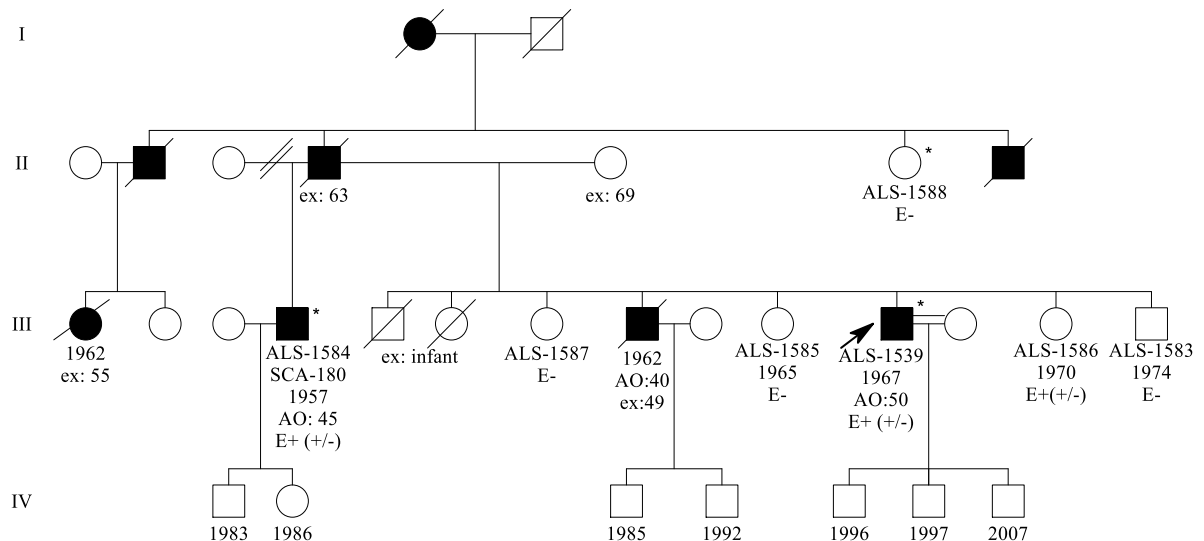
I

II

ex: 63

ex: 69

*
ALS-1588
E-

III

1962
ex: 55

*
ALS-1584
SCA-180
1957
AO: 45
E+ (+/-)

ex: infant

ALS-1587
E-

1962
AO:40
ex:49

ALS-1585
1965
E-

*
ALS-1539
1967
AO:50
E+ (+/-)

ALS-1586
1970
E+(+/-)

ALS-1583
1974
E-

IV

1983

1986

1985

1992

1996

1997

2007